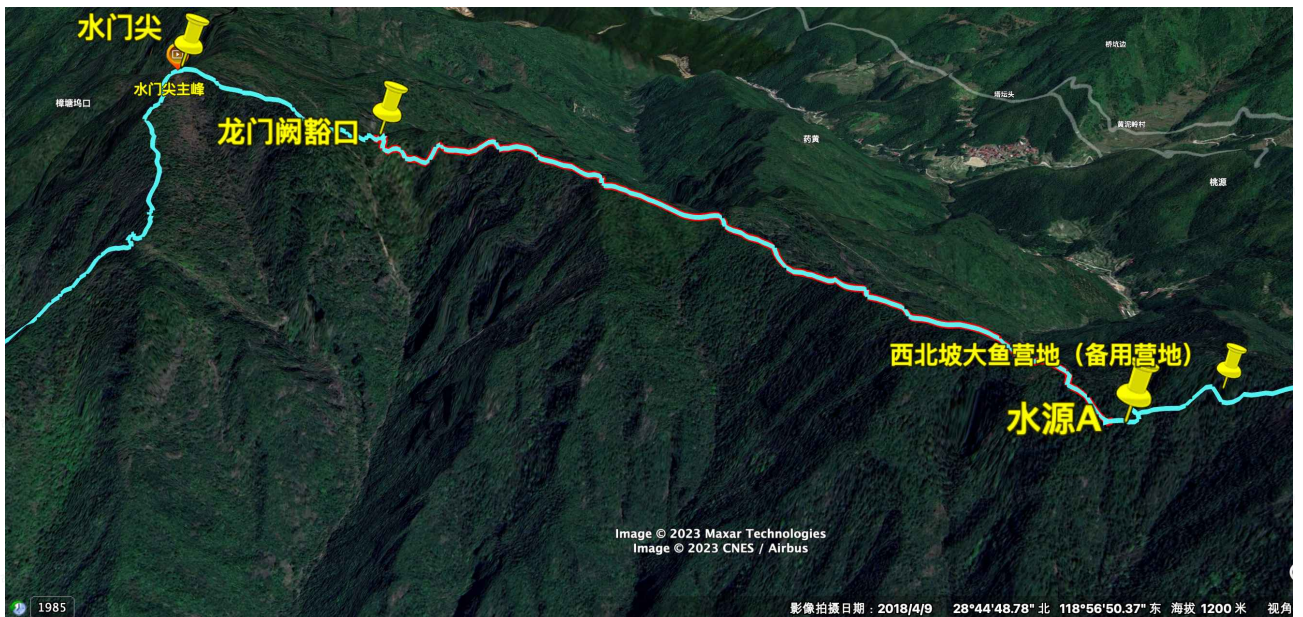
水门尖
水门尖主峰
樟塘坞口
龙门阙豁口
药黄
塘坛头
桥坑边
黄泥岭村
桃源
西北坡大鱼营地（备用营地）
水源A
Image © 2023 Maxar Technologies
Image © 2023 CNES / Airbus
1985
影像拍摄日期：2018/4/9 28°44'48.78" 北 118°56'50.37" 东 海拔 1200 米 视角